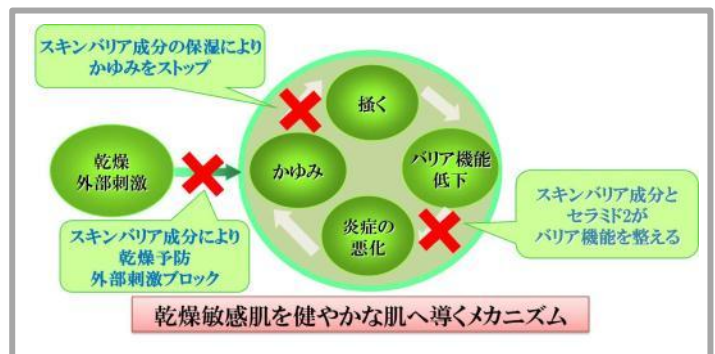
スキンバリア成分の保湿により
かゆみをストップ

掻く

乾燥
外部刺激

かゆみ

バリア機能
低下

炎症の
悪化

スキンバリア成分により
乾燥予防
外部刺激ブロック

スキンバリア成分と
セラミド2が
バリア機能を整える

乾燥敏感肌を健やかな肌へ導くメカニズム